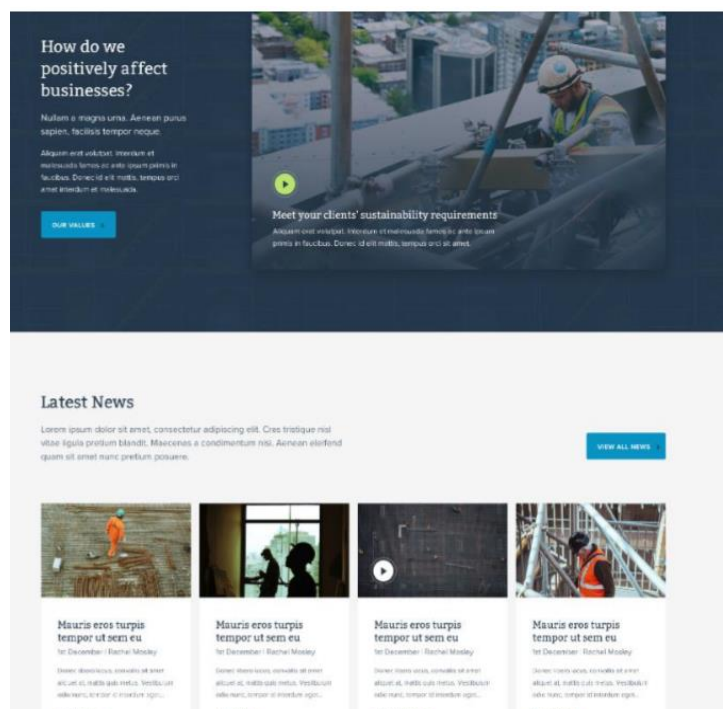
How do we positively affect businesses?

Nullam a magna urna. Aenean purus sapien, facilisis tempor neque.

Aliquam erat volutpat. Interdum et malesuada fames ac ante ipsum primis in faucibus. Donec id elit mattis, tempus orci amet interdum et malesuada.

OUR VALUES

Meet your clients' sustainability requirements

Aliquam erat volutpat. Interdum et malesuada fames ac ante ipsum primis in faucibus. Donec id elit mattis, tempus orci sit amet.

Latest News

Lorem ipsum dolor sit amet, consectetur adipiscing elit. Cras tristique nisl vitae ligula pretium blandit. Maecenas a condimentum nisi. Aenean eleifend quam sit amet nunc pretium posuere.

VIEW ALL NEWS

Mauris eros turpis tempor ut sem eu

1st December | Rachel Mosley

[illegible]

Mauris eros turpis tempor ut sem eu

1st December | Rachel Mosley

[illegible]

Mauris eros turpis tempor ut sem eu

1st December | Rachel Mosley

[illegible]

Mauris eros turpis tempor ut sem eu

1st December | Rachel Mosley

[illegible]